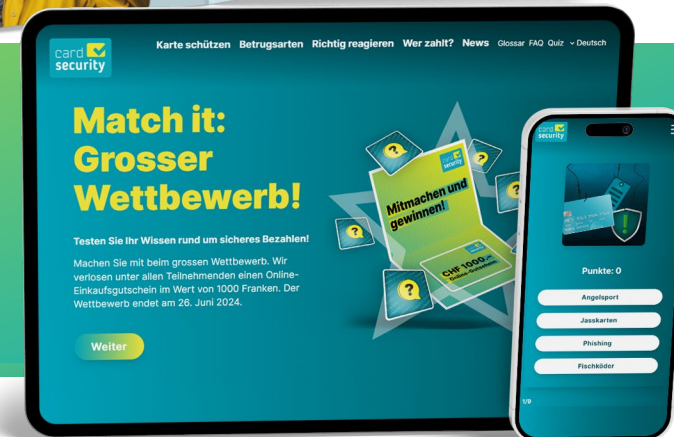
card security

Karte schützen Betrugsarten Richtig reagieren Wer zahlt? News Glossar FAQ Quiz Deutsch

Match it: Grosser Wettbewerb!

Testen Sie Ihr Wissen rund um sicheres Bezahlen!

Machen Sie mit beim grossen Wettbewerb. Wir verlosen unter allen Teilnehmenden einen Online-Einkaufsgutschein im Wert von 1000 Franken. Der Wettbewerb endet am 26. Juni 2024.

Weiter

Mitmachen und gewinnen!

CHF 1000.– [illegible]

card security

Punkte: 0

Angelsport

Jasskarten

Phishing

Fischköder

1/9